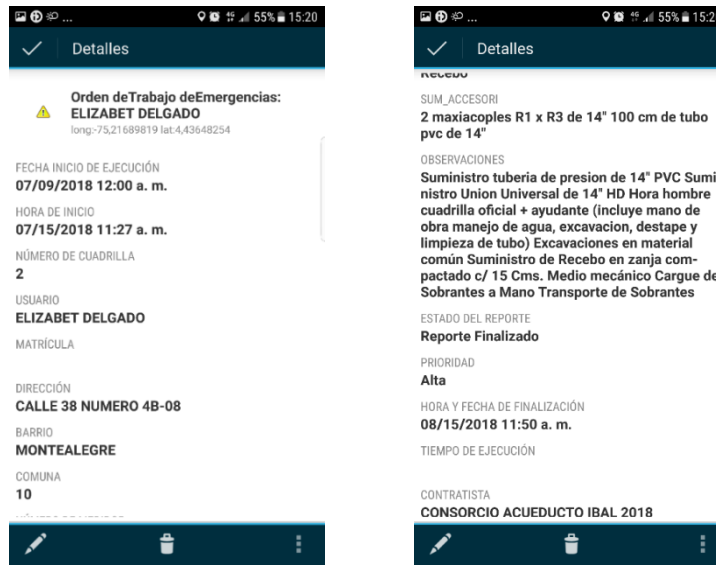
55% 15:20

Detalles

Orden deTrabajo deEmergencias: ELIZABET DELGADO
long:-75,21689819 lat:4,43648254

FECHA INICIO DE EJECUCIÓN
07/09/2018 12:00 a. m.

HORA DE INICIO
07/15/2018 11:27 a. m.

NÚMERO DE CUADRILLA
2

USUARIO
ELIZABET DELGADO

MATRÍCULA

DIRECCIÓN
CALLE 38 NUMERO 4B-08

BARRIO
MONTEALEGRE

COMUNA
10

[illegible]

55% 15:2

Detalles

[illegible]

SUM_ACCESORI
2 maxiacoples R1 x R3 de 14" 100 cm de tubo pvc de 14"

OBSERVACIONES
Suministro tuberia de presion de 14" PVC Suministro Union Universal de 14" HD Hora hombre cuadrilla oficial + ayudante (incluye mano de obra manejo de agua, excavacion, destape y limpieza de tubo) Excavaciones en material común Suministro de Recebo en zanja compactado c/ 15 Cms. Medio mecánico Cargue de Sobrantes a Mano Transporte de Sobrantes

ESTADO DEL REPORTE
Reporte Finalizado

PRIORIDAD
Alta

HORA Y FECHA DE FINALIZACIÓN
08/15/2018 11:50 a. m.

TIEMPO DE EJECUCIÓN

CONTRATISTA
CONSORCIO ACUEDUCTO IBAL 2018